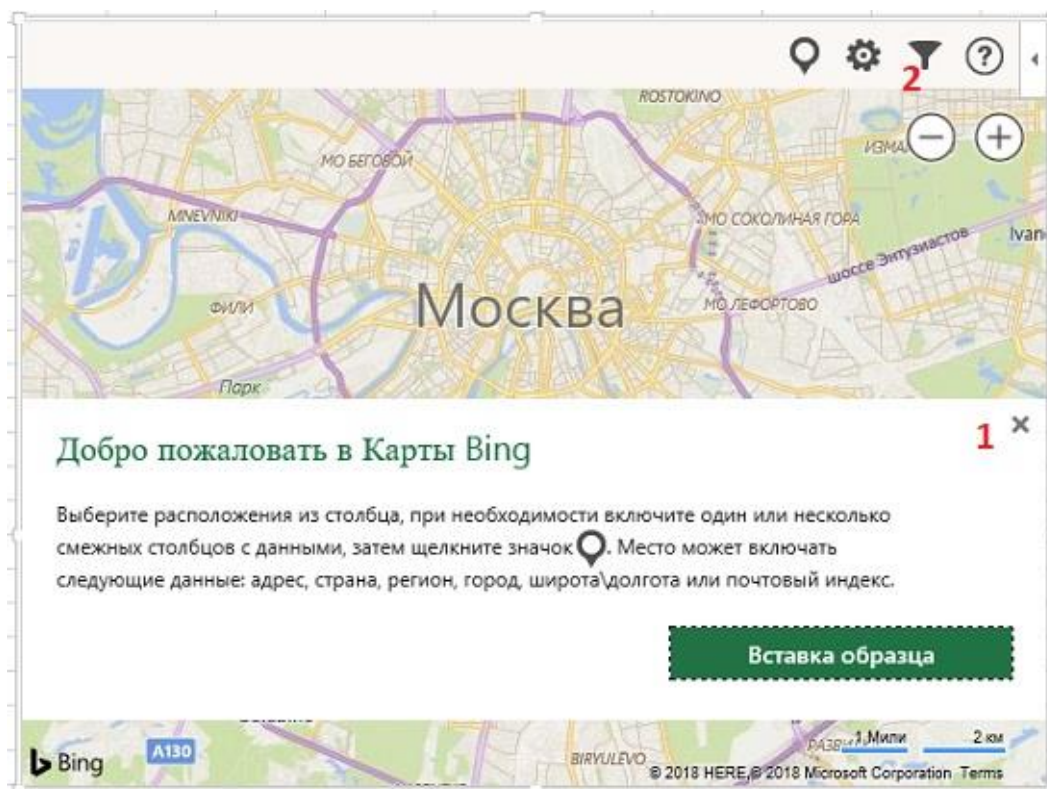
2

ROSTOKINO

МО БЕГОВОЙ

ИЗМА

MNEVNIKI

МО СОКОЛИНАЯ ГОРА

шоссе Энтузиастов

Ivan

ФИЛИ

Москва

МО ЛЕФОРТОВО

Парк

1

×

Добро пожаловать в Карты Bing

Выберите расположения из столбца, при необходимости включите один или несколько смежных столбцов с данными, затем щелкните значок . Место может включать следующие данные: адрес, страна, регион, город, широта\долгота или почтовый индекс.

Вставка образца

Bing

A130

BIRYULEVO

РАЗВ

1 Мили

2 км

© 2018 HERE, © 2018 Microsoft Corporation Terms